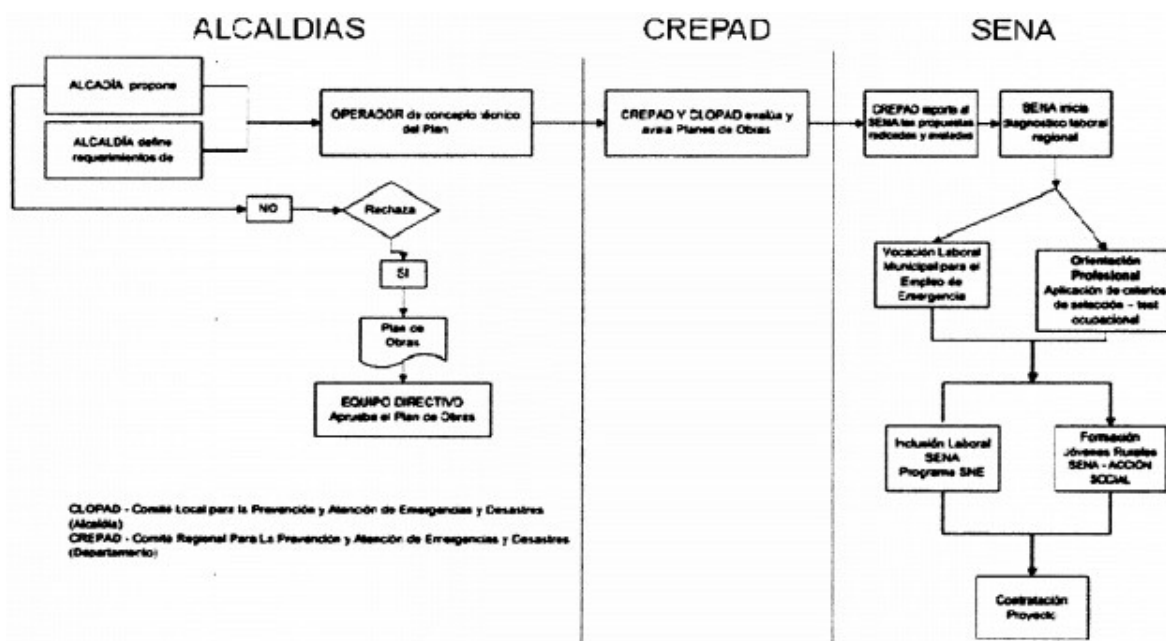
ALCALDIAS

CREPAD

SENA

ALCALDÍA propone

ALCALDÍA define requerimientos de

OPERADOR de concepto técnico del Plan

CREPAD Y CLOPAD evalúa y avala Planes de Obras

CREPAD reporta al SENA las propuestas radicadas y avaladas

SENA inicia diagnóstico laboral regional

NO

Rechaza

SI

Plan de Obras

EQUIPO DIRECTIVO Aprueba el Plan de Obras

Vocación Laboral Municipal para el Empleo de Emergencia

Orientación Profesional Aplicación de criterios de selección - test ocupacional

Inclusión Laboral SENA Programa SNE

Formación Jóvenes Rurales SENA - ACCIÓN SOCIAL

Contratación Proyecto

CLOPAD - Comité Local para la Prevención y Atención de Emergencias y Desastres (Alcaldía)
CREPAD - Comité Regional Para La Prevención y Atención de Emergencias y Desastres (Departamento)